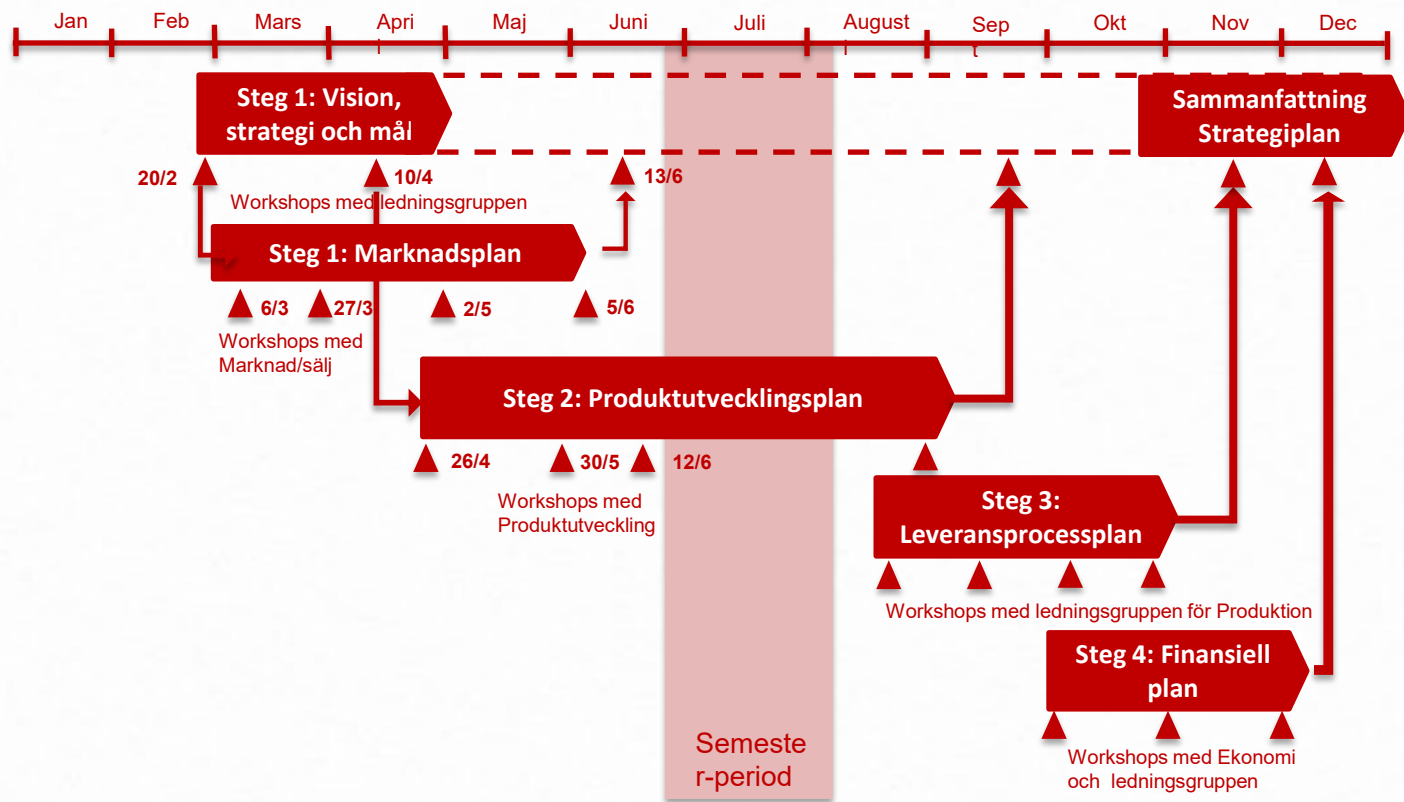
Jan Feb Mars April Maj Juni Juli August Sep Okt Nov Dec

Steg 1: Vision, strategi och mål

Sammanfattning Strategiplan

20/2

10/4

13/6

Workshops med ledningsgruppen

Steg 1: Marknadsplan

6/3 27/3 2/5 5/6

Workshops med Marknad/sälj

Steg 2: Produktutvecklingsplan

26/4 30/5 12/6

Workshops med Produktutveckling

Steg 3: Leveransprocessplan

Workshops med ledningsgruppen för Produktion

Steg 4: Finansiell plan

Workshops med Ekonomi och ledningsgruppen

Semeste r-period